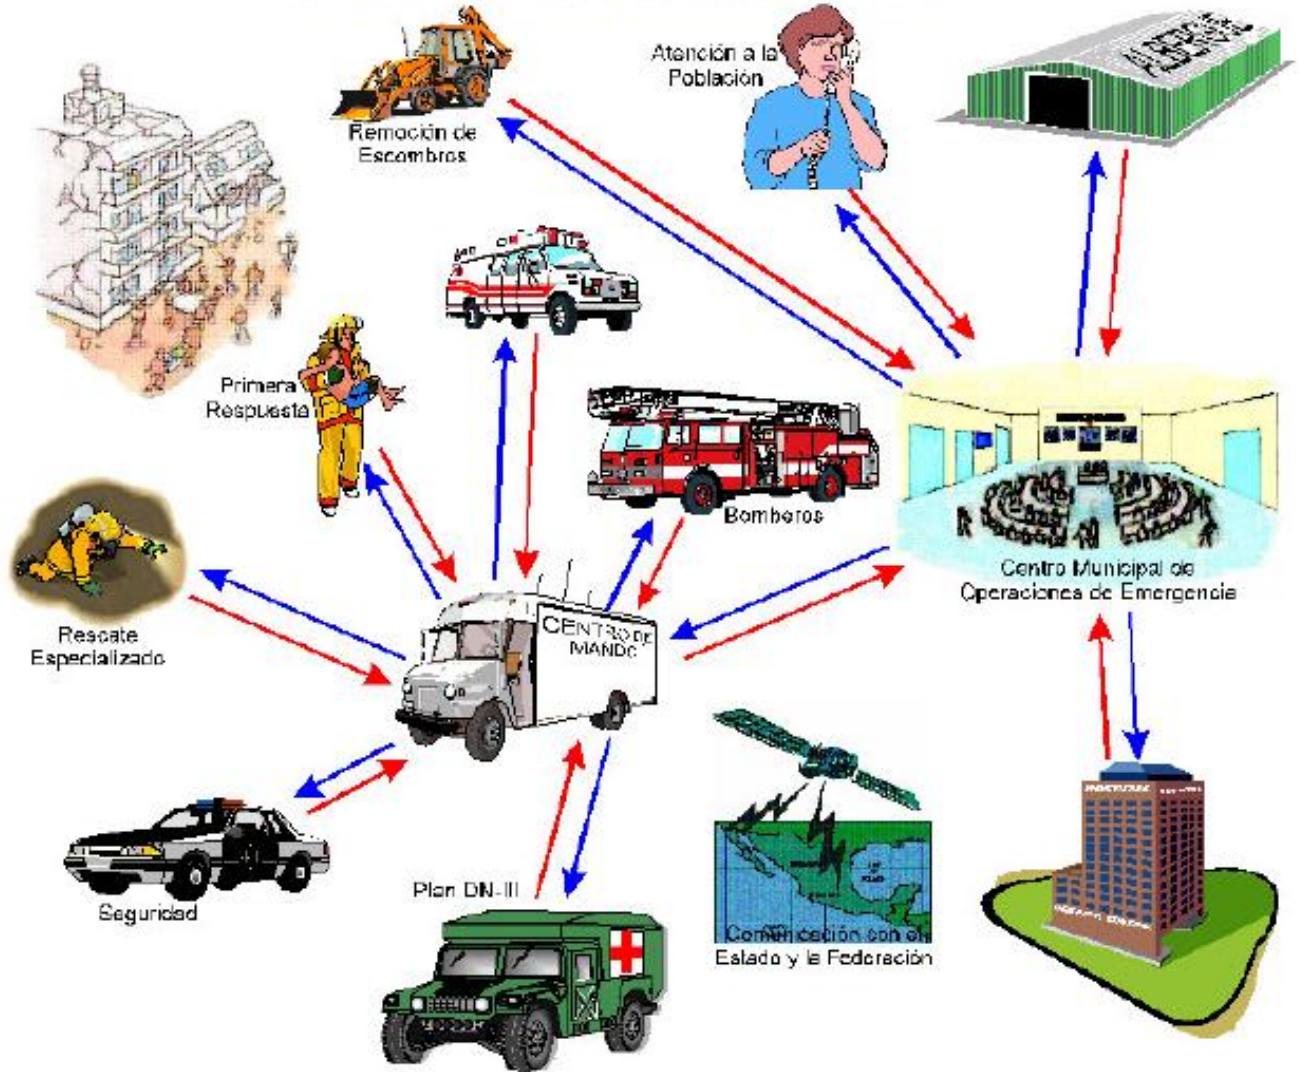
Atención a la Población

Remoción de Escombros

Primera Respuesta

Bomberos

Centro Municipal de Operaciones de Emergencia

Rescate Especializado

CENTRO DE MANDO

Seguridad

Plan DN-III

Comunicación con el Estado y la Federación